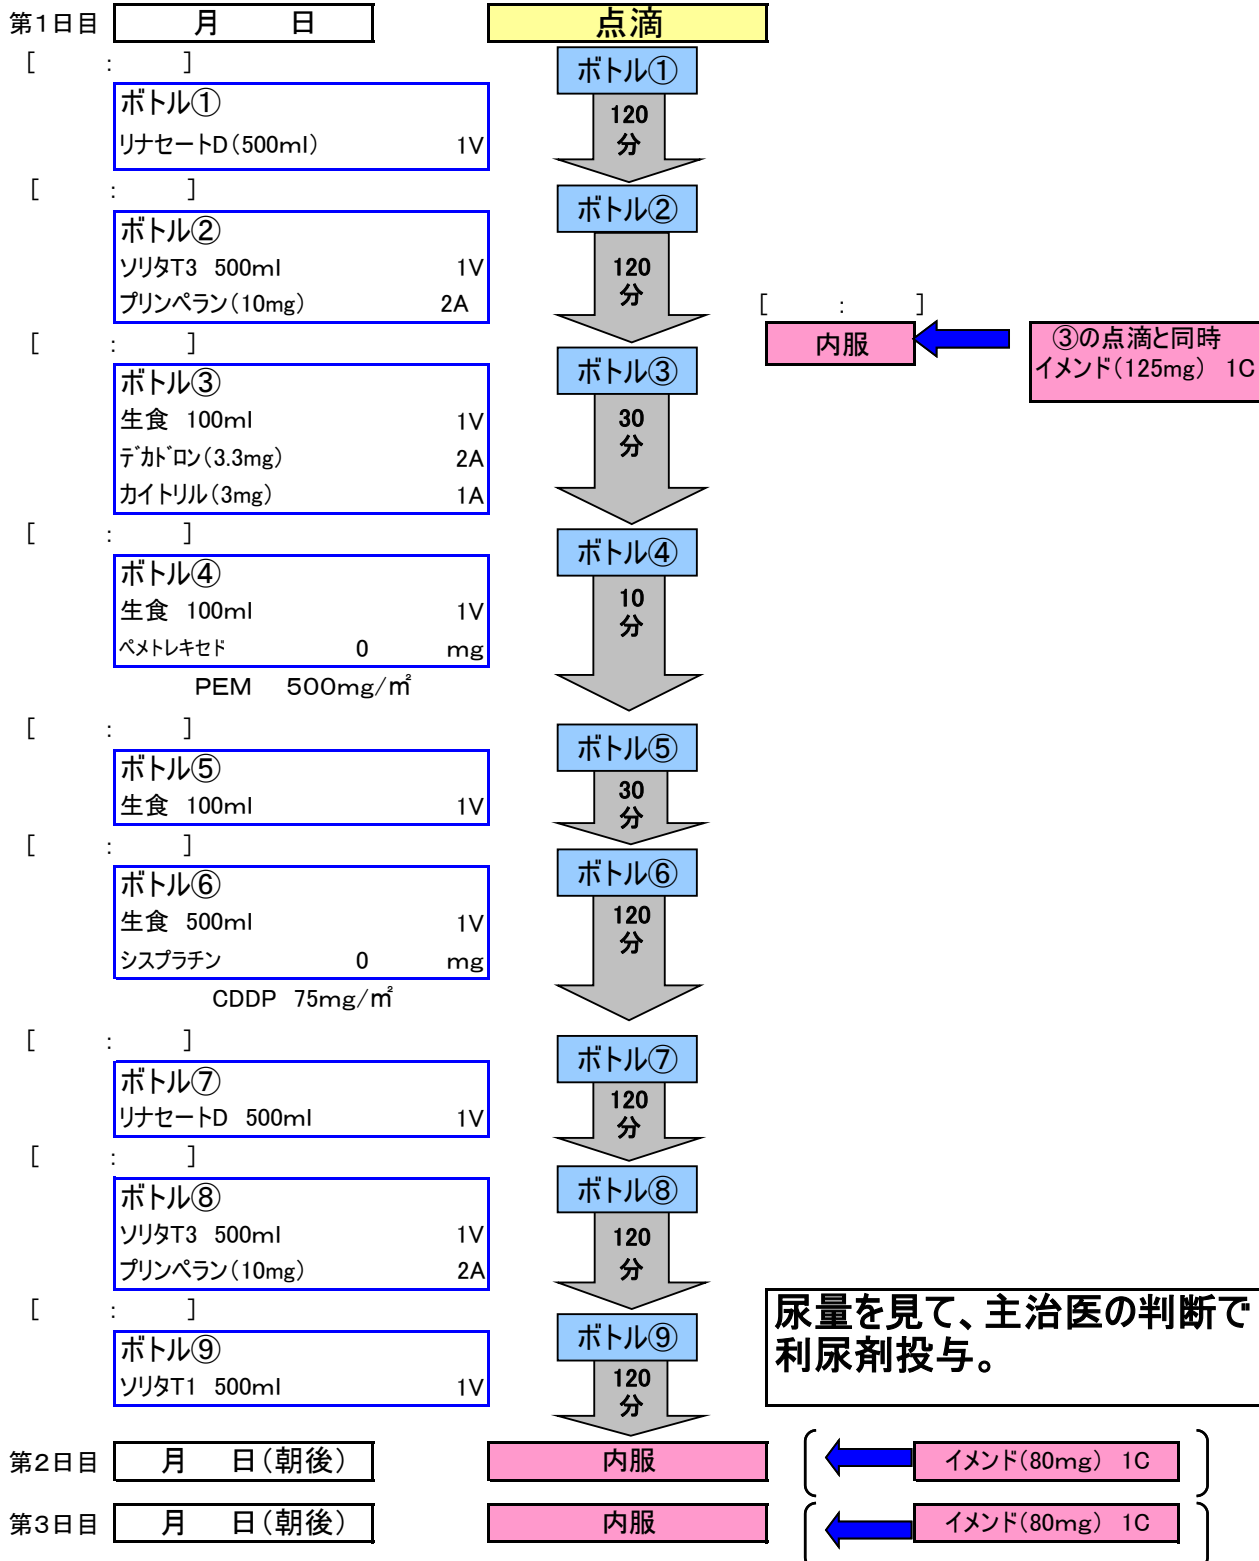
第1日目　月　日

点滴

[　:　]

ボトル①
リナセートD（500ml）　1V

ボトル①
120分

[　:　]

ボトル②
ソリタT3　500ml　1V
プリンペラン（10mg）　2A

ボトル②
120分

[　:　]

内服

③の点滴と同時
イメンド（125mg）　1C

[　:　]

ボトル③
生食　100ml　1V
デカドロン（3.3mg）　2A
カイトリル（3mg）　1A

ボトル③
30分

[　:　]

ボトル④
生食　100ml　1V
ペメトレキセド　0　mg
PEM　500mg/m²

ボトル④
10分

[　:　]

ボトル⑤
生食　100ml　1V

ボトル⑤
30分

[　:　]

ボトル⑥
生食　500ml　1V
シスプラチン　0　mg
CDDP　75mg/m²

ボトル⑥
120分

[　:　]

ボトル⑦
リナセートD　500ml　1V

ボトル⑦
120分

[　:　]

ボトル⑧
ソリタT3　500ml　1V
プリンペラン（10mg）　2A

ボトル⑧
120分

尿量を見て、主治医の判断で利尿剤投与。

[　:　]

ボトル⑨
ソリタT1　500ml　1V

ボトル⑨
120分

第2日目　月　日（朝後）　内服　イメンド（80mg）　1C

第3日目　月　日（朝後）　内服　イメンド（80mg）　1C